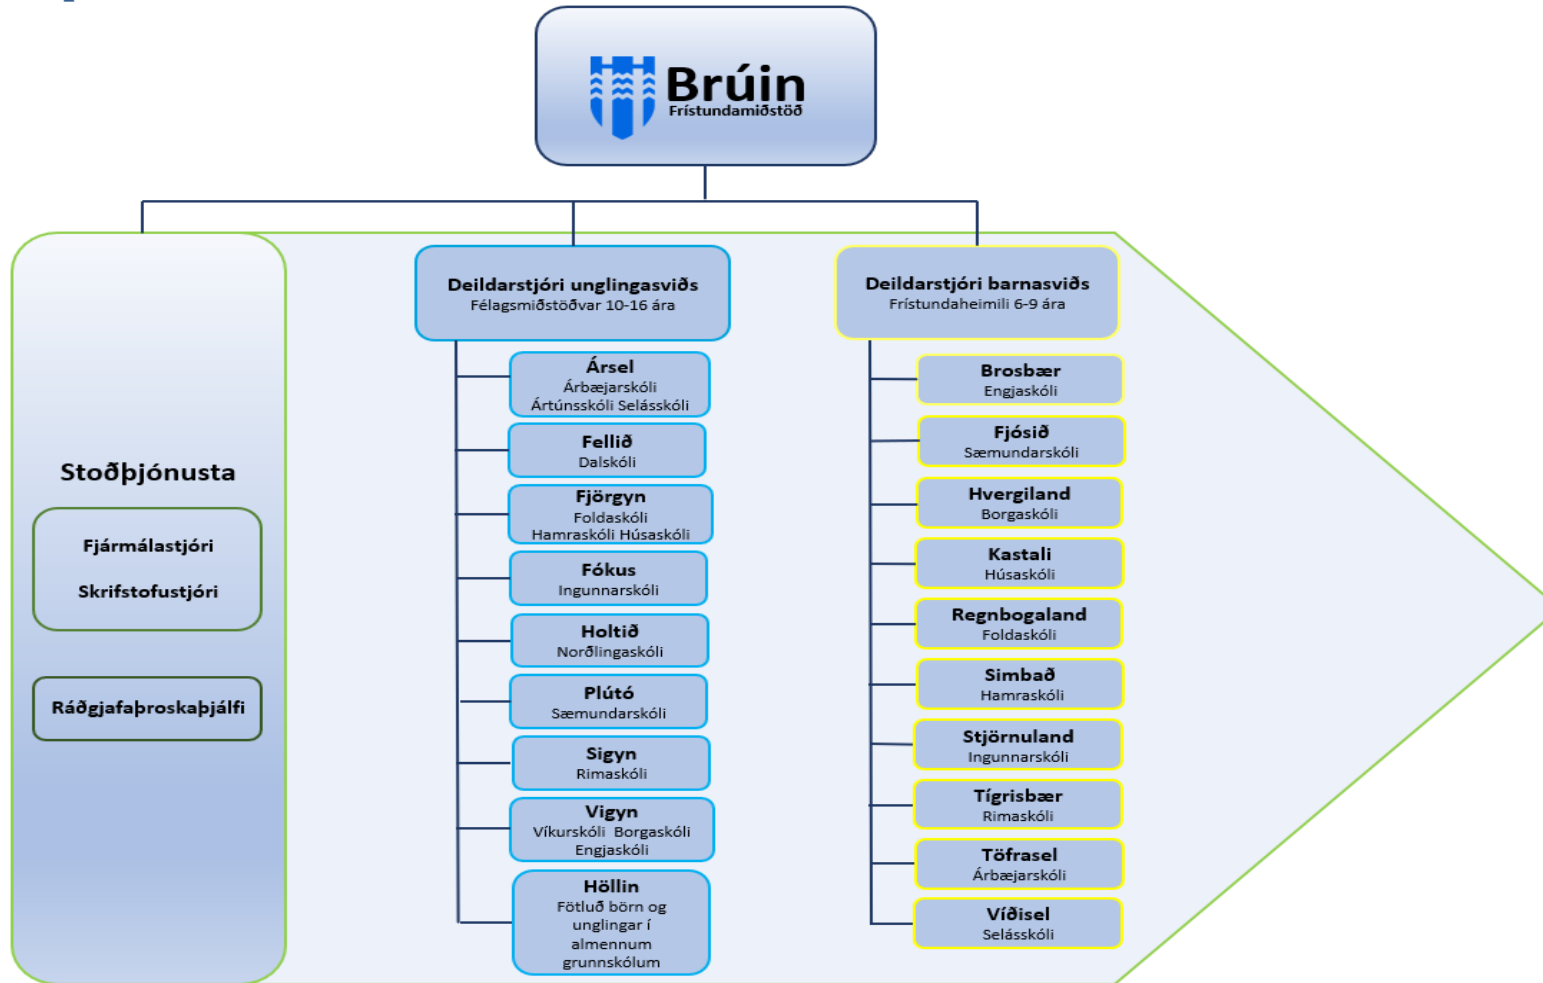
Brúin
Frístundamiðstöð

Stoðþjónusta

Fjármálastjóri

Skrifstofustjóri

Ráðgjafaþroskaþjálfi

Deildarstjóri unglingasviðs
Félagsmiðstöðvar 10-16 ára

Ársel
Árbæjarskóli
Ártúnsskóli Selásskóli

Fellið
Dalskóli

Fjörgyn
Foldaskóli
Hamraskóli Húsaskóli

Fókus
Ingunnarskóli

Holtið
Norðlingaskóli

Plútó
Sæmundarskóli

Sigyn
Rimaskóli

Vigyn
Víkurskóli Borgaskóli
Engjaskóli

Höllin
Fötluð börn og unglingar í almennum grunnskólum

Deildarstjóri barnasviðs
Frístundaheimili 6-9 ára

Brosbær
Engjaskóli

Fjósið
Sæmundarskóli

Hvergiland
Borgaskóli

Kastali
Húsaskóli

Regnbogaland
Foldaskóli

Simbað
Hamraskóli

Stjörnuland
Ingunnarskóli

Tígrisbær
Rimaskóli

Töfrasel
Árbæjarskóli

Víðisel
Selásskóli